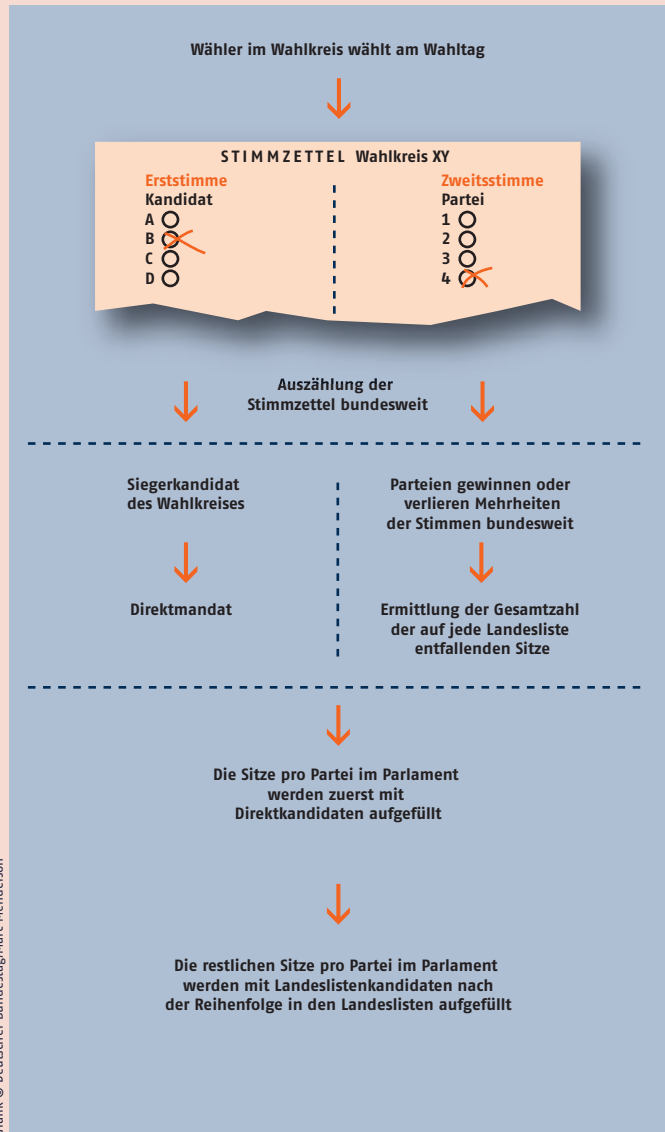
Wähler im Wahlkreis wählt am Wahltag

STIMMZETTEL Wahlkreis XY

Erststimme
Kandidat
A
B
C
D

Zweitsstimme
Partei
1
2
3
4

Auszählung der Stimmzettel bundesweit

Siegerkandidat des Wahlkreises

Direktmandat

Parteien gewinnen oder verlieren Mehrheiten der Stimmen bundesweit

Ermittlung der Gesamtzahl der auf jede Landesliste entfallenden Sitze

Die Sitze pro Partei im Parlament werden zuerst mit Direktkandidaten aufgefüllt

Die restlichen Sitze pro Partei im Parlament werden mit Landeslistenkandidaten nach der Reihenfolge in den Landeslisten aufgefüllt

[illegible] © Deutscher Bundestag/Marc Henderson